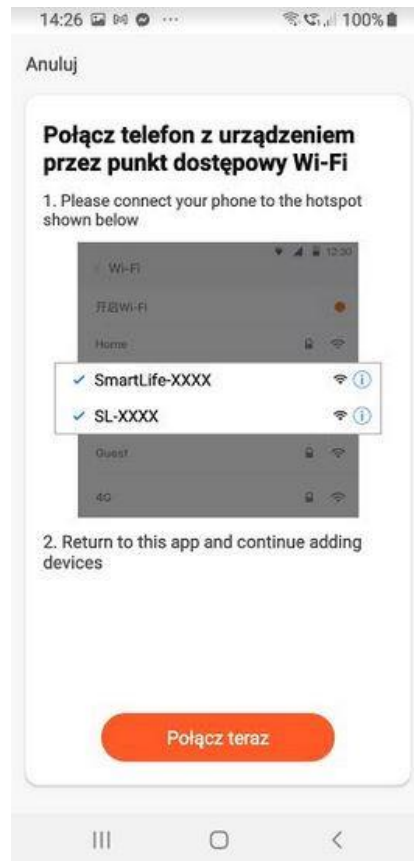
14:26 100%

Anuluj

Połącz telefon z urządzeniem przez punkt dostępowy Wi-Fi

1. Please connect your phone to the hotspot shown below

12:30

Wi-Fi

开启Wi-Fi

Home

✓ SmartLife-XXXX

✓ SL-XXXX

Guest

4G

2. Return to this app and continue adding devices

Połącz teraz